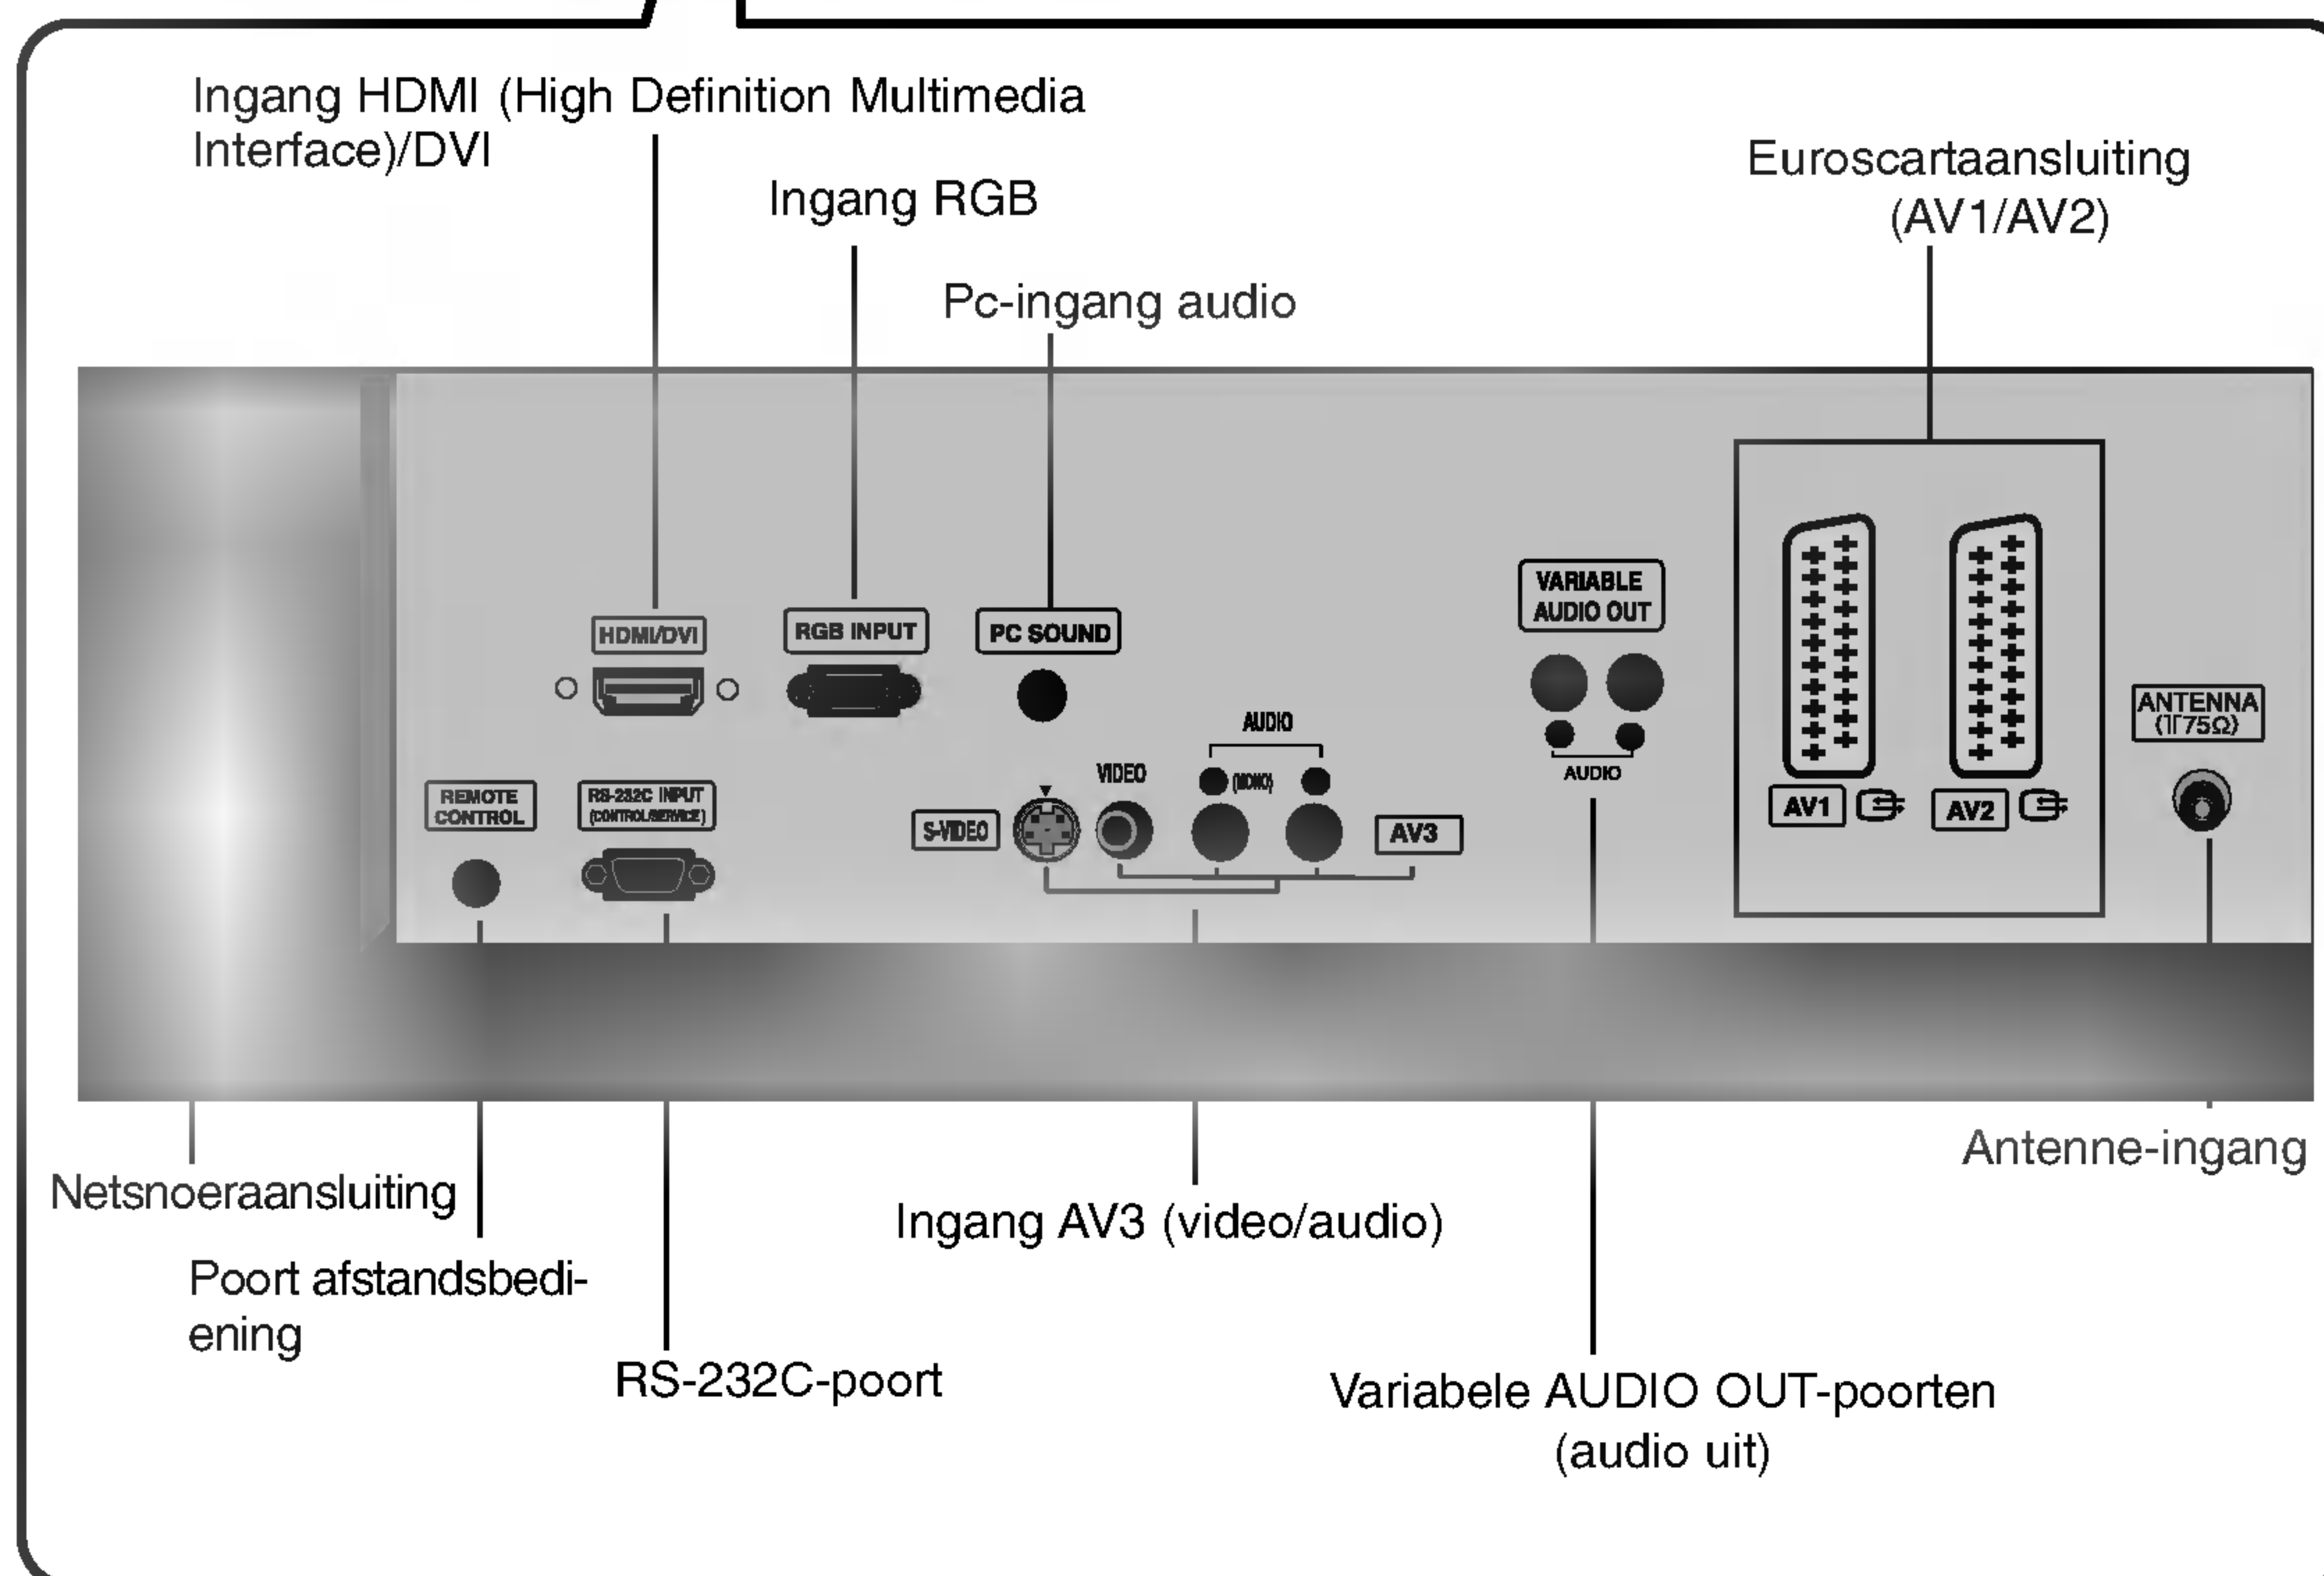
Ingang HDMI (High Definition Multimedia Interface)/DVI

Ingang RGB

Pc-ingang audio

Euroscartaansluiting (AV1/AV2)

HDMI/DVI

RGB INPUT

PC SOUND

VARIABLE AUDIO OUT

AUDIO

AUDIO

(MONO)

VIDEO

REMOTE CONTROL

RS-232C INPUT (CONTROL/SERVICE)

S-VIDEO

AV3

AV1

AV2

ANTENNA (1Γ75Ω)

Antenne-ingang

Netsnoeraansluiting

Ingang AV3 (video/audio)

Poort afstandsbediening

RS-232C-poort

Variabele AUDIO OUT-poorten (audio uit)